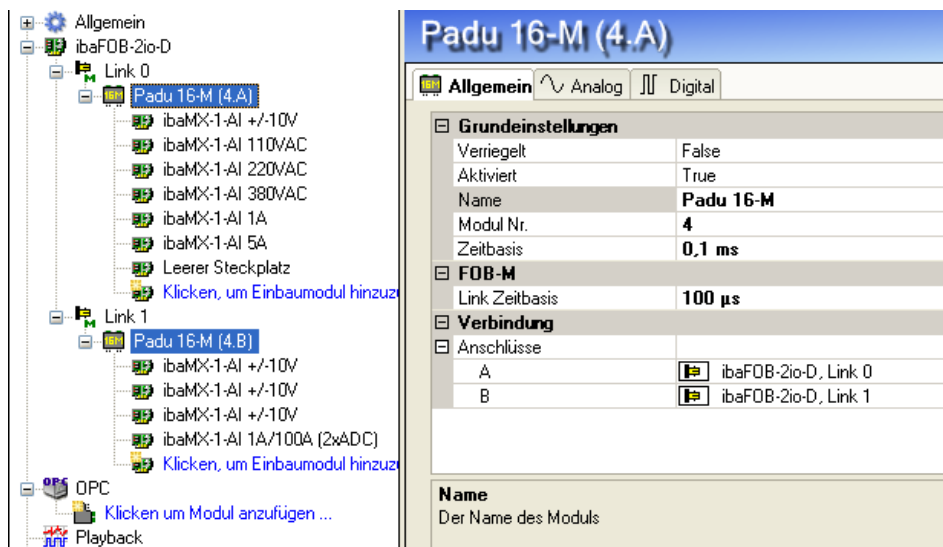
Allgemein
ibaFOB-2io-D
Link 0
Padu 16-M (4.A)
ibaMX-1-AI +/-10V
ibaMX-1-AI 110VAC
ibaMX-1-AI 220VAC
ibaMX-1-AI 380VAC
ibaMX-1-AI 1A
ibaMX-1-AI 5A
Leerer Steckplatz
Klicken, um Einbaumodul hinzu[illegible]
Link 1
Padu 16-M (4.B)
ibaMX-1-AI +/-10V
ibaMX-1-AI +/-10V
ibaMX-1-AI +/-10V
ibaMX-1-AI 1A/100A (2xADC)
Klicken, um Einbaumodul hinzu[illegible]
OPC
Klicken um Modul anzufügen ...
Playback

Padu 16-M (4.A)

Allgemein | Analog | Digital

| Grundeinstellungen | |
|---|---|
| Verriegelt | False |
| Aktiviert | True |
| Name | Padu 16-M |
| Modul Nr. | 4 |
| Zeitbasis | 0,1 ms |
| FOB-M | |
| Link Zeitbasis | 100 µs |
| Verbindung | |
| Anschlüsse | |
| A | ibaFOB-2io-D, Link 0 |
| B | ibaFOB-2io-D, Link 1 |

Name
Der Name des Moduls